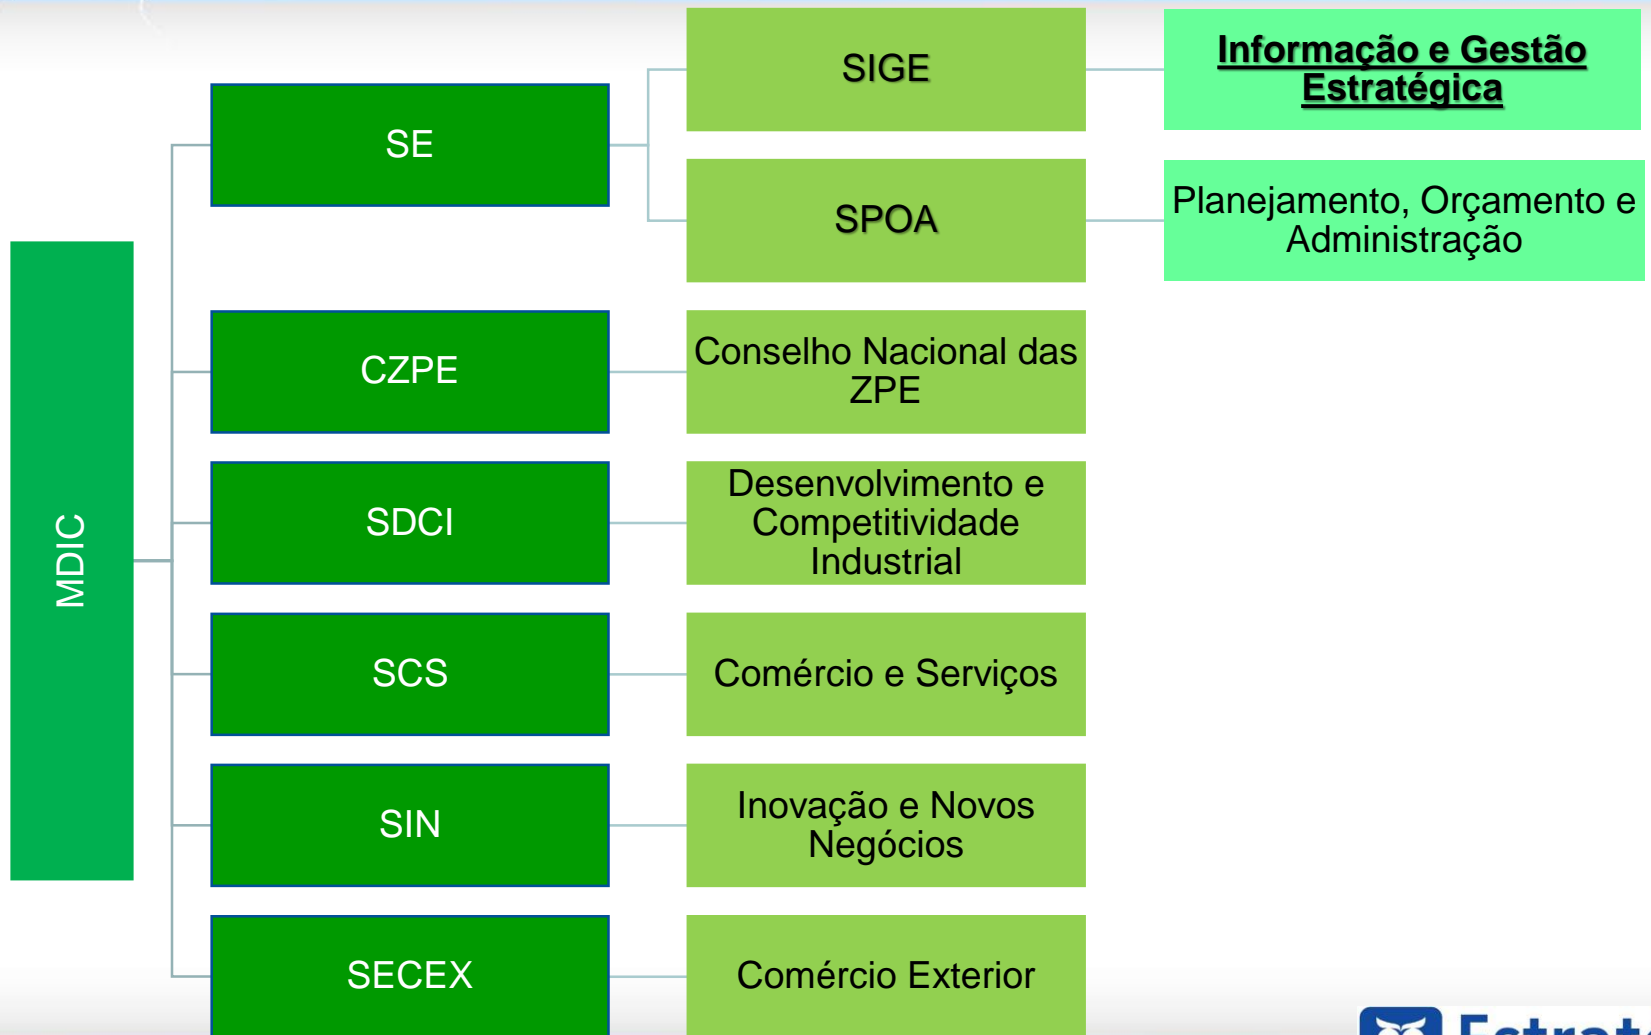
MDIC

SE

SIGE

Informação e Gestão Estratégica

SPOA

Planejamento, Orçamento e Administração

CZPE

Conselho Nacional das ZPE

SDCI

Desenvolvimento e Competitividade Industrial

SCS

Comércio e Serviços

SIN

Inovação e Novos Negócios

SECEX

Comércio Exterior

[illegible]